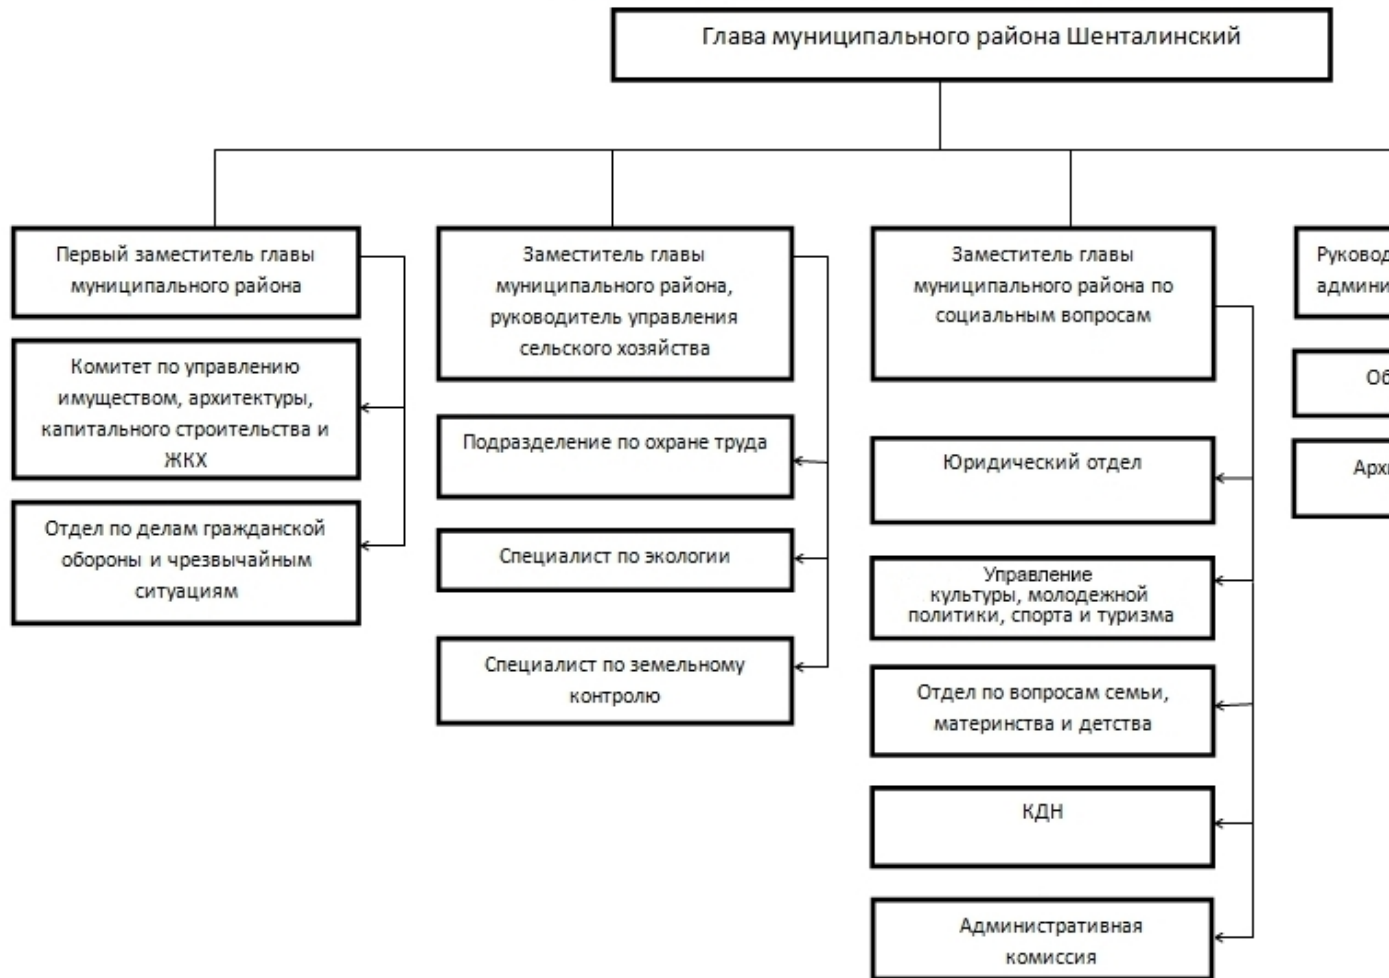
Глава муниципального района Шенталинский

Первый заместитель главы муниципального района

Комитет по управлению имуществом, архитектуры, капитального строительства и ЖКХ

Отдел по делам гражданской обороны и чрезвычайным ситуациям

Заместитель главы муниципального района, руководитель управления сельского хозяйства

Подразделение по охране труда

Специалист по экологии

Специалист по земельному контролю

Заместитель главы муниципального района по социальным вопросам

Юридический отдел

Управление культуры, молодежной политики, спорта и туризма

Отдел по вопросам семьи, материнства и детства

КДН

Административная комиссия

Руковод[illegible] админи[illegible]

Об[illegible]

Арх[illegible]